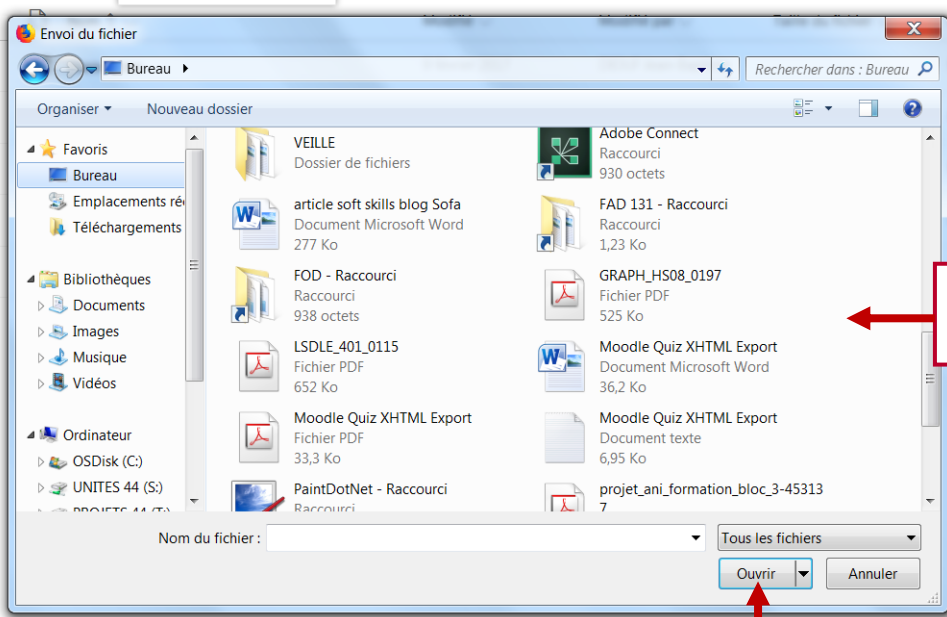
Envoi du fichier

Bureau ▸

Rechercher dans : Bureau

Organiser ▾ Nouveau dossier

Favoris
Bureau
Emplacements ré
Téléchargements

Bibliothèques
Documents
Images
Musique
Vidéos

Ordinateur
OSDisk (C:)
UNITES 44 (S:)
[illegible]

VEILLE
Dossier de fichiers

Adobe Connect
Raccourci
930 octets

article soft skills blog Sofa
Document Microsoft Word
277 Ko

FAD 131 - Raccourci
Raccourci
1,23 Ko

FOD - Raccourci
Raccourci
938 octets

GRAPH_HS08_0197
Fichier PDF
525 Ko

LSDLE_401_0115
Fichier PDF
652 Ko

Moodle Quiz XHTML Export
Document Microsoft Word
36,2 Ko

Moodle Quiz XHTML Export
Fichier PDF
33,3 Ko

Moodle Quiz XHTML Export
Document texte
6,95 Ko

PaintDotNet - Raccourci
Raccourci

projet_ani_formation_bloc_3-45313
7

Nom du fichier :

Tous les fichiers

Ouvrir

Annuler